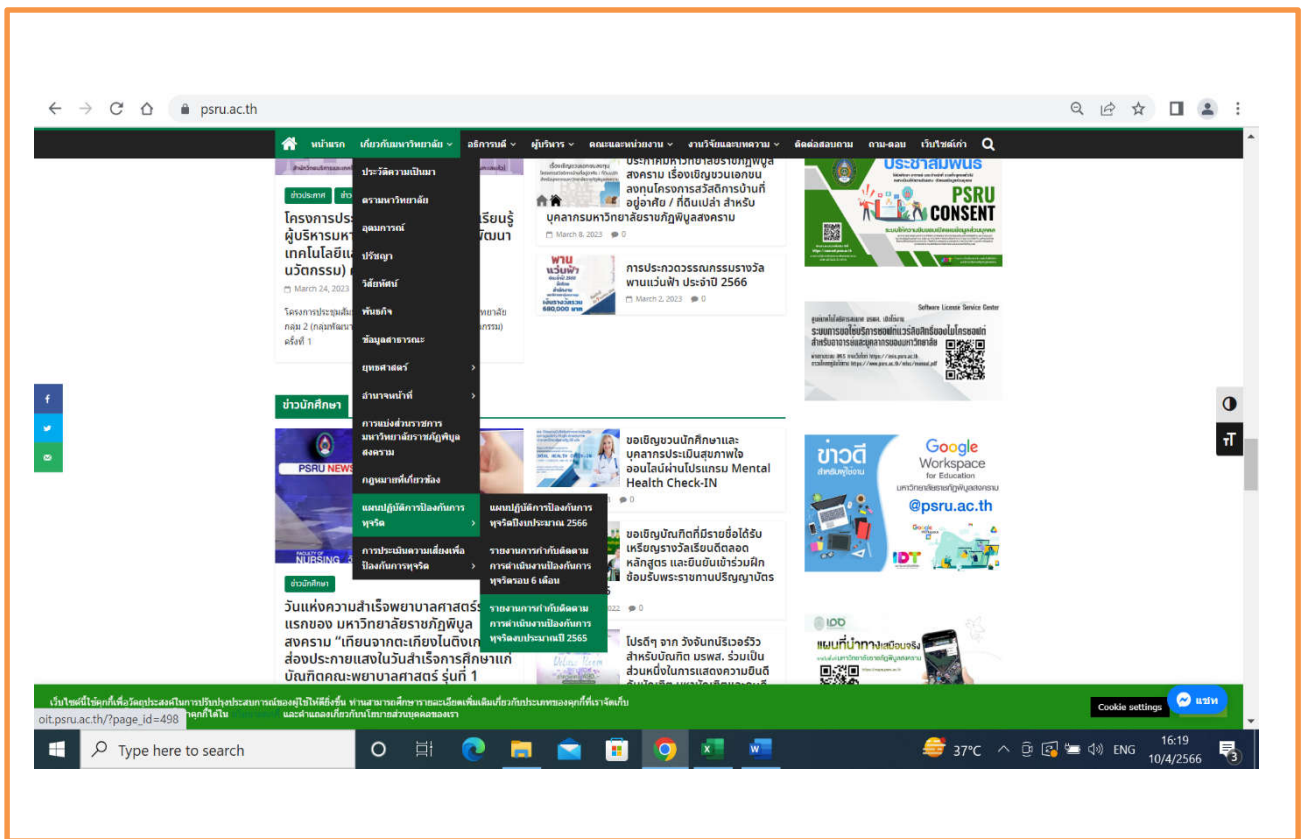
psru.ac.th

หน้าแรก เกี่ยวกับมหาวิทยาลัย อธิการบดี ผู้บริหาร คณะและหน่วยงาน งานวิจัยและบทความ ติดต่อสอบถาม ถาม-ตอบ เว็บไซต์เก่า

ประวัติความเป็นมา
ตรามหาวิทยาลัย
อุดมการณ์
ปรัชญา
วิสัยทัศน์
พันธกิจ
ข้อมูลสาธารณะ
ยุทธศาสตร์
อำนาจหน้าที่
การแบ่งส่วนราชการ มหาวิทยาลัยราชภัฏพิบูลสงคราม
กฎหมายที่เกี่ยวข้อง
แผนปฏิบัติการป้องกันการทุจริต
การประเมินความเสี่ยงเพื่อป้องกันการทุจริต

แผนปฏิบัติการป้องกันการทุจริตปีงบประมาณ 2566
รายงานการกำกับติดตามการดำเนินงานป้องกันการทุจริตรอบ 6 เดือน
รายงานการกำกับติดตามการดำเนินงานป้องกันการทุจริตงบประมาณปี 2565

ข่าวประกาศ
โครงการประ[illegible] เรียนรู้ ผู้บริหารมห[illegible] พัฒนา เทคโนโลยีแ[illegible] นวัตกรรม) ค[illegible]
March 24, 2023
โครงการประชุมสัม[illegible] ทยาลัย กลุ่ม 2 (กลุ่มพัฒนา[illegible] กรรม) ครั้งที่ 1

ประกาศมหาวิทยาลัยราชภัฏพิบูลสงคราม เรื่องเชิญชวนเอกชนลงทุนโครงการสวัสดิการบ้านที่อยู่อาศัย / ที่ดินเปล่า สำหรับบุคลากรมหาวิทยาลัยราชภัฏพิบูลสงคราม
March 8, 2023 0

การประกวดวรรณกรรมรางวัลพานแว่นฟ้า ประจำปี 2566
March 2, 2023 0

ข่าวนักศึกษา
PSRU NEWS
NURSING
ข่าวนักศึกษา
วันแห่งความสำเร็จพยาบาลศาสตร์รุ่นแรกของ มหาวิทยาลัยราชภัฏพิบูลสงคราม "เทียนจากตะเกียงในติงเกล ส่องประกายแสงในวันสำเร็จการศึกษาแก่บัณฑิตคณะพยาบาลศาสตร์ รุ่นที่ 1

ขอเชิญชวนนักศึกษาและบุคลากรประเมินสุขภาพใจออนไลน์ผ่านโปรแกรม Mental Health Check-IN

ขอเชิญบัณฑิตที่มีรายชื่อได้รับเหรียญรางวัลเรียนดีตลอดหลักสูตร และยืนยันเข้าร่วมฝึกซ้อมรับพระราชทานปริญญาบัตร

โปรดิวๆ จาก วังจันทร์ริเวอร์วิว สำหรับบัณฑิต มรพส. ร่วมเป็นส่วนหนึ่งในการแสดงความยินดี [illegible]

ประชาสัมพันธ์
PSRU CONSENT

Software License Service Center
ระบบการขอใช้บริการซอฟต์แวร์ลิขสิทธิ์ของไมโครซอฟท์ สำหรับอาจารย์และบุคลากรของมหาวิทยาลัย

ข่าวดี สำหรับผู้ใช้งาน
Google Workspace for Education
มหาวิทยาลัยราชภัฏพิบูลสงคราม
@psru.ac.th
IDT

IDD
แผนที่นำทาง เสมือนจริง

เว็บไซต์นี้ใช้คุกกี้เพื่อวัตถุประสงค์ในการปรับปรุงประสบการณ์ของผู้ใช้ให้ดียิ่งขึ้น ท่านสามารถศึกษารายละเอียดเพิ่มเติมเกี่ยวกับประเภทของคุกกี้ที่เราจัดเก็บ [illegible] คุกกี้ได้ใน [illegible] และคำแถลงเกี่ยวกับนโยบายส่วนบุคคลของเรา
Cookie settings
แชท
oit.psru.ac.th/?page_id=498

Type here to search
37°C ENG 16:19 10/4/2566
3